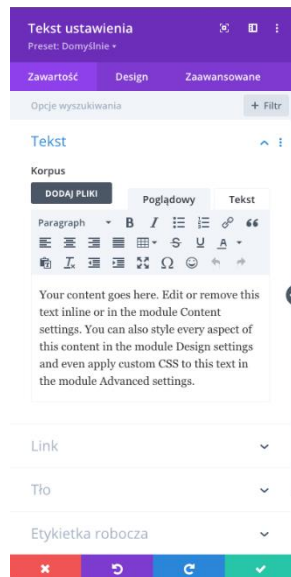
Tekst ustawienia
Preset: Domyślnie ▾

Zawartość
Design
Zaawansowane

Opcje wyszukiwania
+ Filtr

Tekst

Korpus

DODAJ PLIKI
Poglądowy
Tekst

Paragraph

Your content goes here. Edit or remove this text inline or in the module Content settings. You can also style every aspect of this content in the module Design settings and even apply custom CSS to this text in the module Advanced settings.

Link

Tło

Etykietka robocza